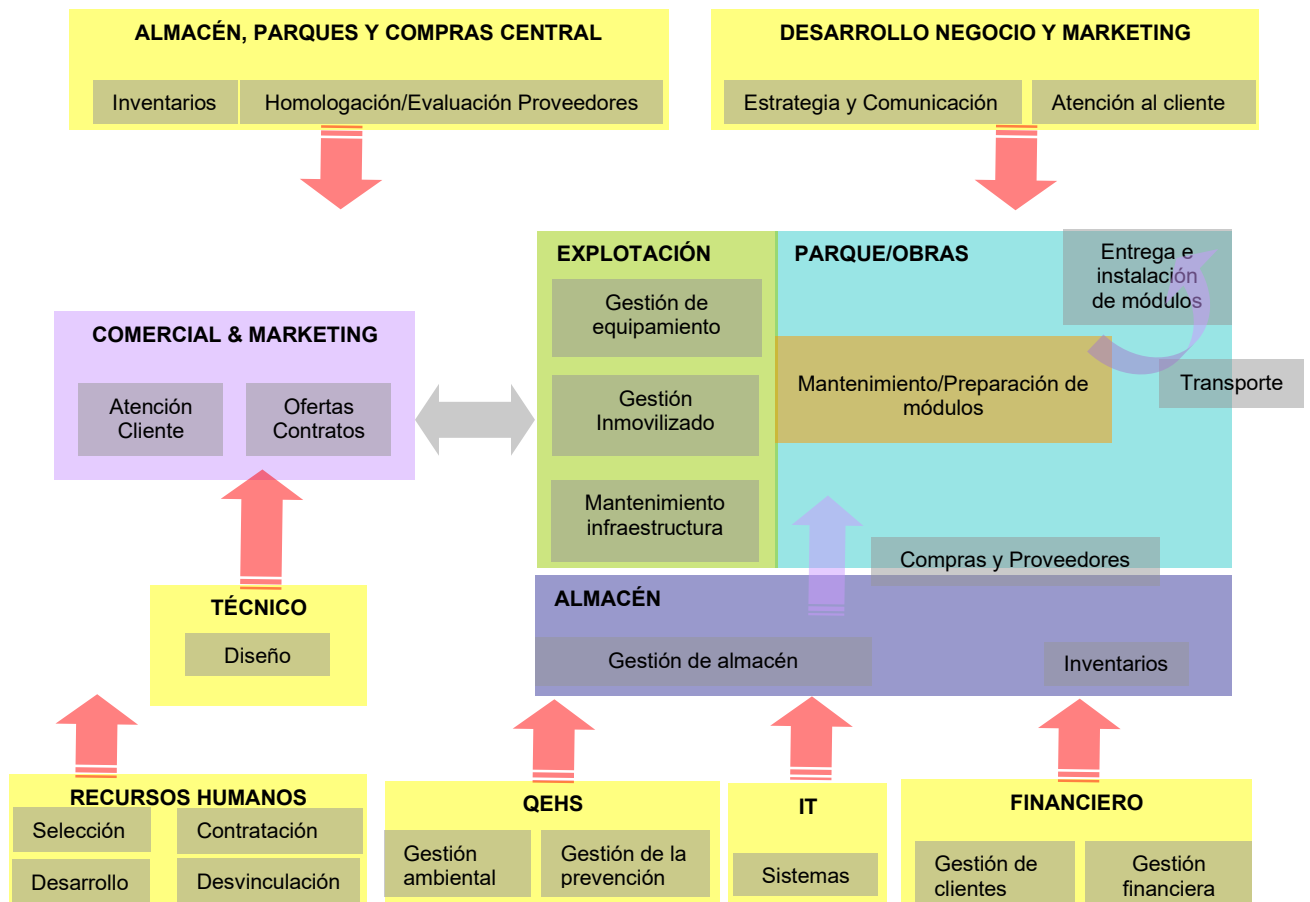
ALMACÉN, PARQUES Y COMPRAS CENTRAL

Inventarios

Homologación/Evaluación Proveedores

DESARROLLO NEGOCIO Y MARKETING

Estrategia y Comunicación

Atención al cliente

EXPLOTACIÓN

Gestión de equipamiento

Gestión Inmovilizado

Mantenimiento infraestructura

PARQUE/OBRAS

Entrega e instalación de módulos

Mantenimiento/Preparación de módulos

Transporte

Compras y Proveedores

COMERCIAL & MARKETING

Atención Cliente

Ofertas Contratos

TÉCNICO

Diseño

ALMACÉN

Gestión de almacén

Inventarios

RECURSOS HUMANOS

Selección

Contratación

Desarrollo

Desvinculación

QEHS

Gestión ambiental

Gestión de la prevención

IT

Sistemas

FINANCIERO

Gestión de clientes

Gestión financiera